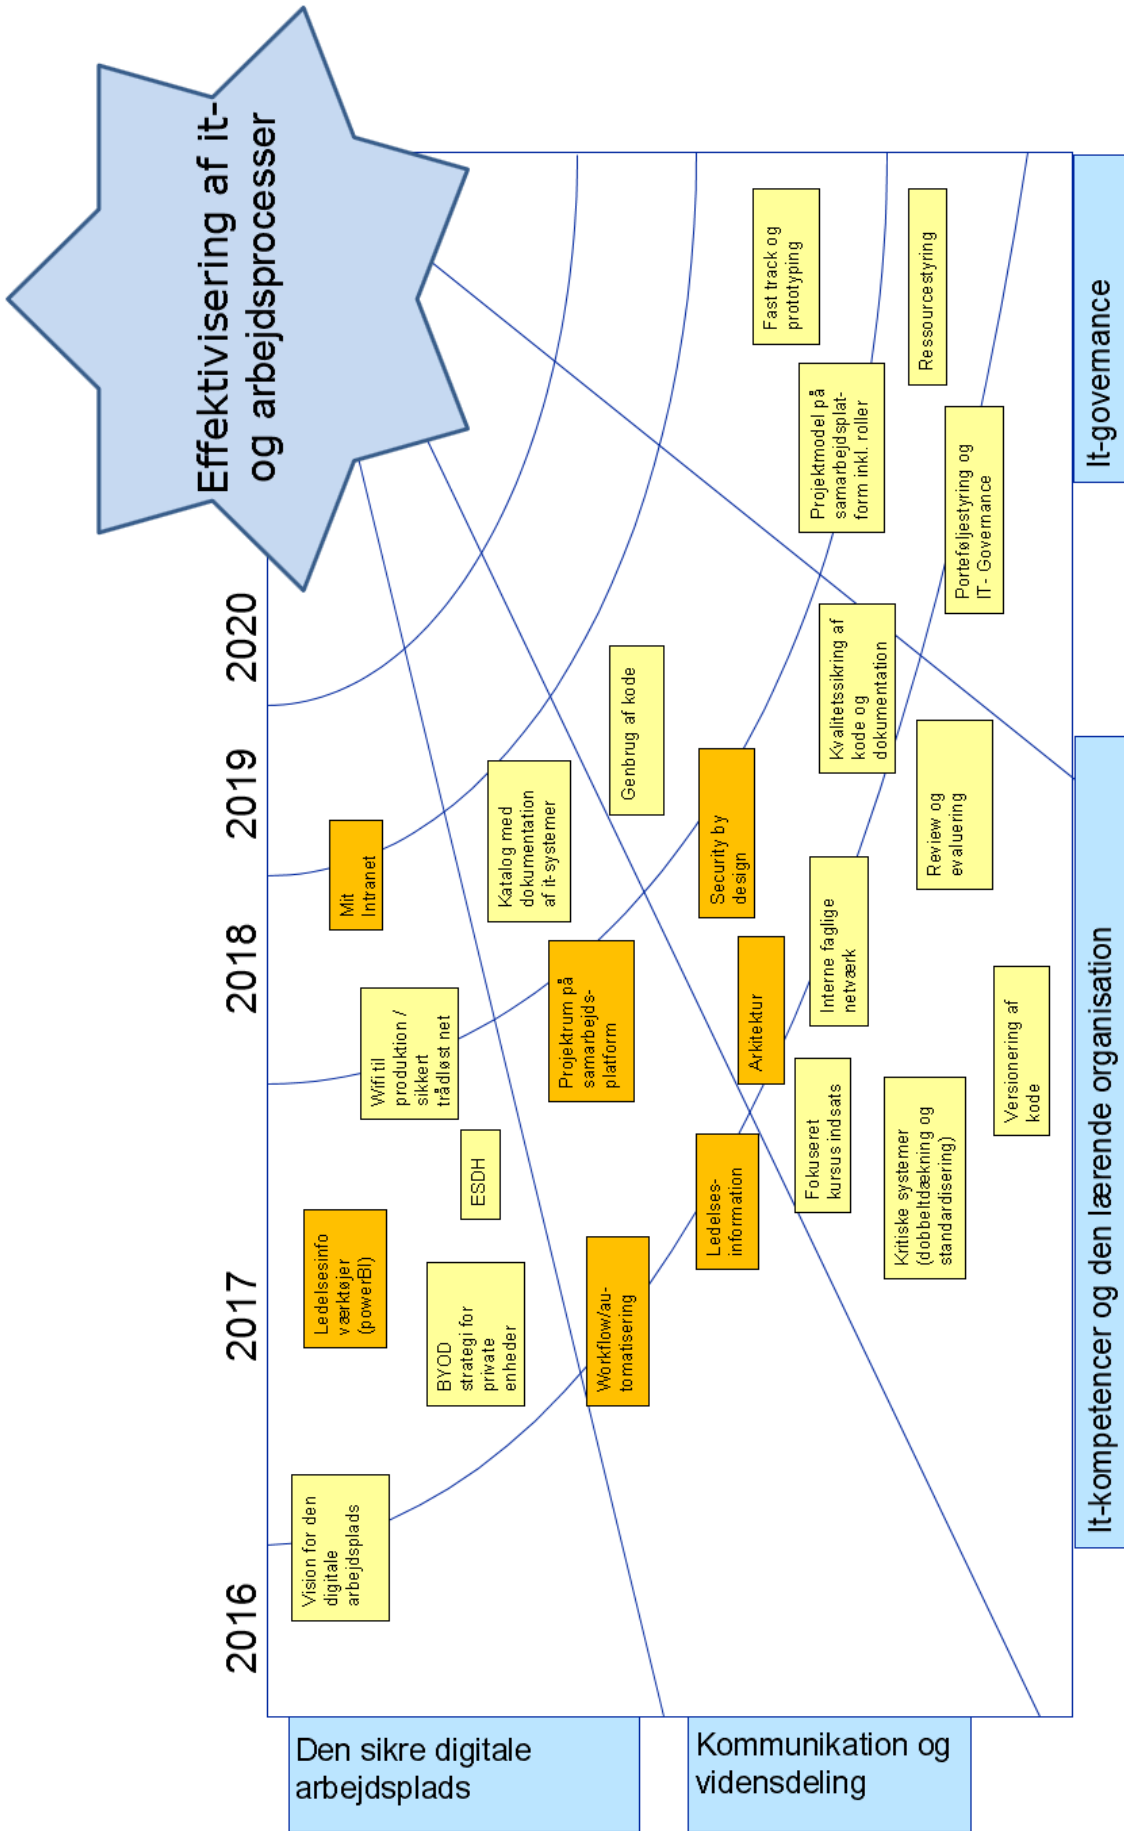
Effektivisering af it- og arbejdsprocesser

It-governance

It-kompetencer og den lærende organisation

Den sikre digitale arbejdsplads

Kommunikation og vidensdeling

2016

2017

2018

2019

2020

Vision for den digitale arbejdsplads

Ledelsesinfo værktøjer (powerBI)

BYOD strategi for private enheder

ESDH

Wifi til produktion / sikkert trådløst net

Mit Intranet

Katalog med dokumentation af it-systemer

Genbrug af kode

Workflow/automatisering

Projektrum på samarbejdsplatform

Ledelsesinformation

Arkitektur

Security by design

Fast track og prototyping

Projektmodel på samarbejdsplatform inkl. roller

Kvalitetssikring af kode og dokumentation

Fokuseret kursus indsats

Interne faglige netværk

Ressourcestyring

Porteføljestyring og IT- Governance

Review og evaluering

Kritiske systemer (dobbeltdækning og standardisering)

Versionering af kode